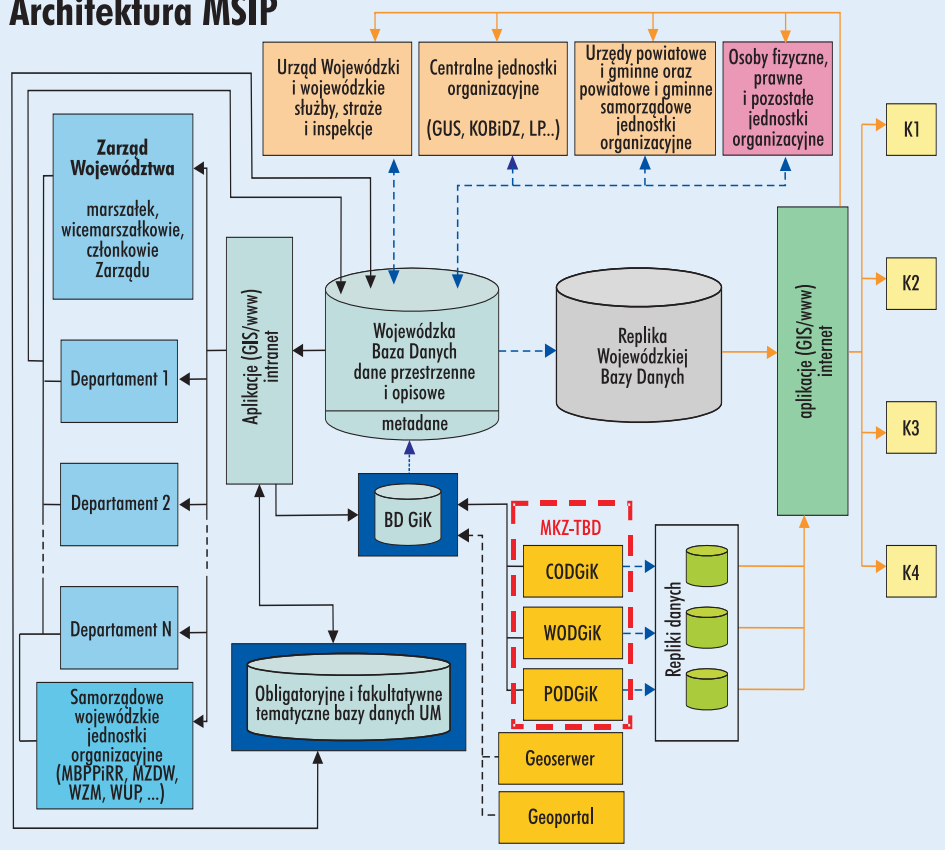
Architektura MSIP

Urząd Wojewódzki i wojewódzkie służby, straże i inspekcje

Centralne jednostki organizacyjne (GUS, KOBiDZ, LP...)

Urzędy powiatowe i gminne oraz powiatowe i gminne samorządowe jednostki organizacyjne

Osoby fizyczne, prawne i pozostałe jednostki organizacyjne

K1

K2

K3

K4

Zarząd Województwa

marszałek, wicemarszałkowie, członkowie Zarządu

Departament 1

Departament 2

Departament N

Samorządowe wojewódzkie jednostki organizacyjne (MBPPiRR, MZDW, WZM, WUP, ...)

Aplikacje (GIS/www) intranet

Wojewódzka Baza Danych dane przestrzenne i opisowe

metadane

Replika Wojewódzkiej Bazy Danych

aplikacje (GIS/www) internet

BD GiK

MKZ-TBD

CODGiK

WODGiK

PODGiK

Repliki danych

Obligatoryjne i fakultatywne tematyczne bazy danych UM

Geoserwer

Geoportal